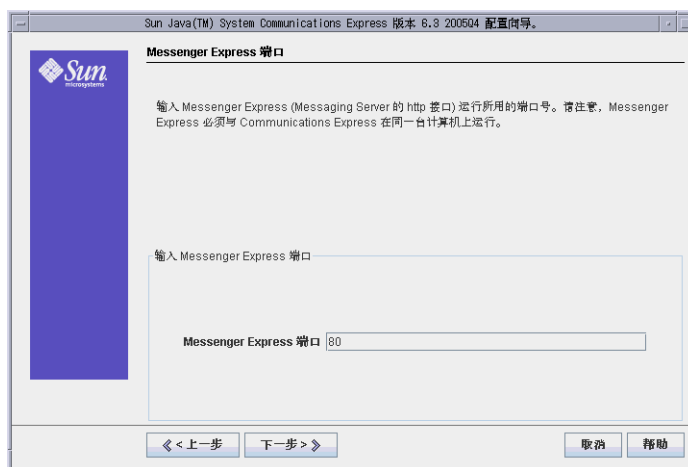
Sun Java(TM) System Communications Express 版本 6.3 2005Q4 配置向导。

Sun microsystems

Messenger Express 端口

输入 Messenger Express (Messaging Server 的 http 接口) 运行所用的端口号。请注意，Messenger Express 必须与 Communications Express 在同一台计算机上运行。

输入 Messenger Express 端口

Messenger Express 端口 80

《 < 上一步

下一步 > 》

取消

帮助